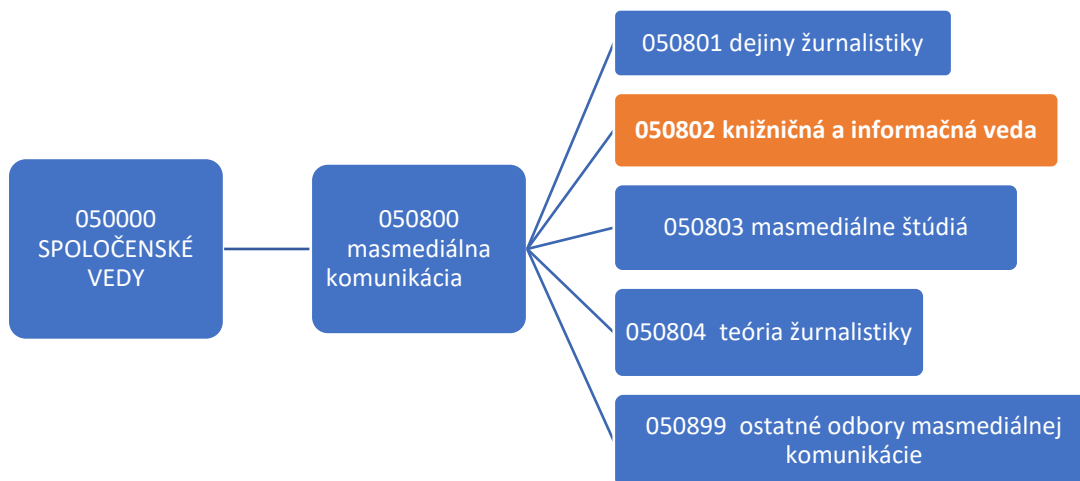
050000 SPOLOČENSKÉ VEDY

050800 masmediálna komunikácia

050801 dejiny žurnalistiky

050802 knižničná a informačná veda

050803 masmediálne štúdiá

050804 teória žurnalistiky

050899 ostatné odbory masmediálnej komunikácie